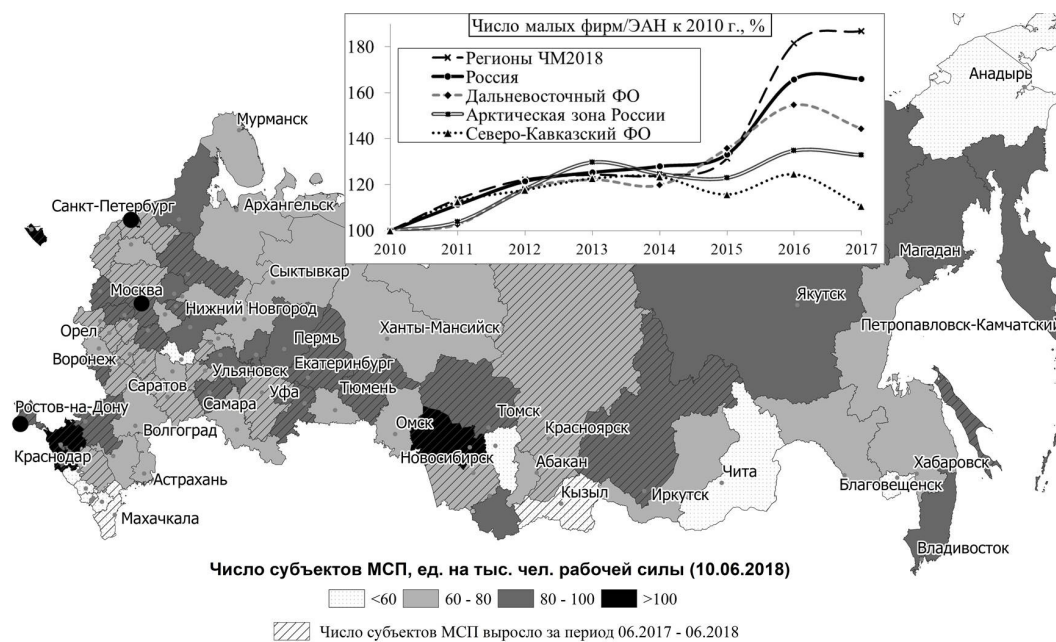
Число малых фирм/ЭАН к 2010 г., %

Регионы ЧМ2018
Россия
Дальневосточный ФО
Арктическая зона России
Северо-Кавказский ФО

180
160
140
120
100

2010 2011 2012 2013 2014 2015 2016 2017

Анадырь
Мурманск
Санкт-Петербург
Архангельск
Магадан
Сыктывкар
Москва
Нижний Новгород
Якутск
Орел
Ханты-Мансийск
Петропавловск-Камчатский
Воронеж
Пермь
Екатеринбург
Ульяновск
Саратов
Тюмень
Самара
Уфа
Ростов-на-Дону
Омск
Томск
Волгоград
Красноярск
Краснодар
Новосибирск
Абакан
Хабаровск
Чита
Астрахань
Благовещенск
Кызыл
Иркутск
Махачкала
Владивосток

Число субъектов МСП, ед. на тыс. чел. рабочей силы (10.06.2018)

<60 60 - 80 80 - 100 >100

Число субъектов МСП выросло за период 06.2017 - 06.2018